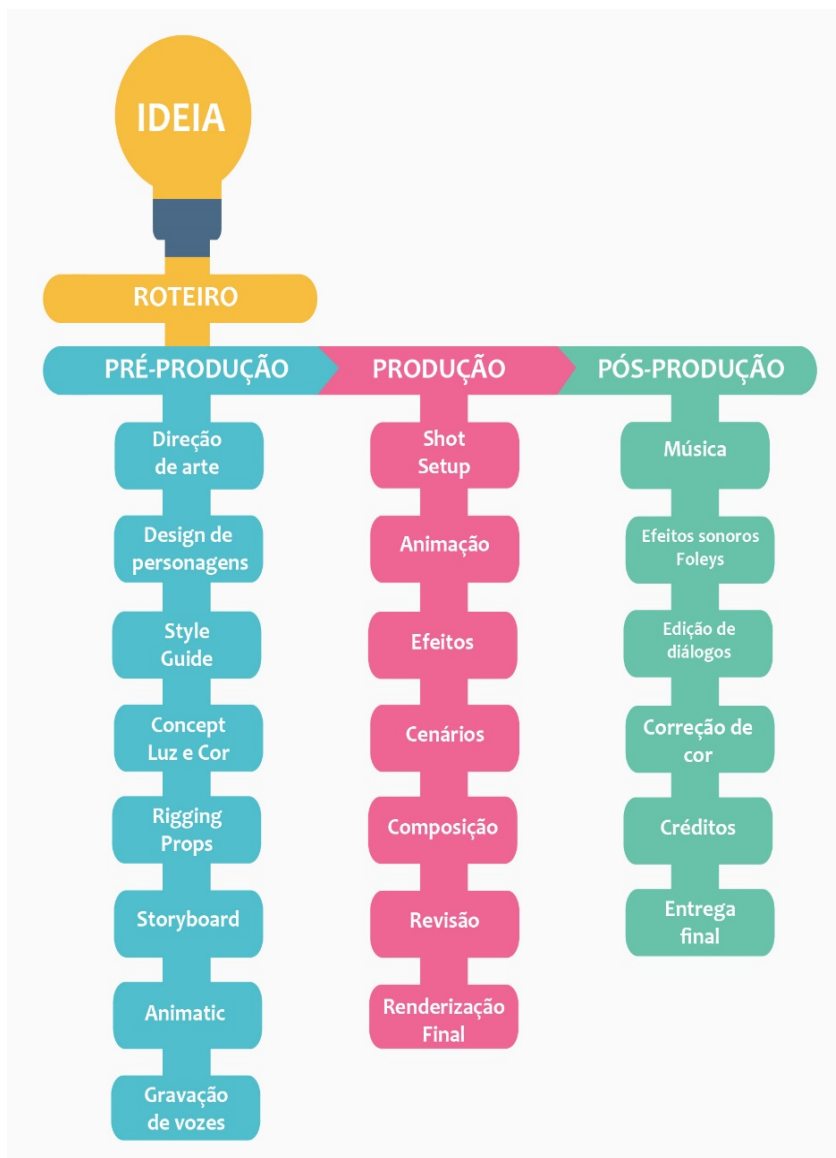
IDEIA

ROTEIRO

PRÉ-PRODUÇÃO

Direção de arte

Design de personagens

Style Guide

Concept Luz e Cor

Rigging Props

Storyboard

Animatic

Gravação de vozes

PRODUÇÃO

Shot Setup

Animação

Efeitos

Cenários

Composição

Revisão

Renderização Final

PÓS-PRODUÇÃO

Música

Efeitos sonoros Foleys

Edição de diálogos

Correção de cor

Créditos

Entrega final